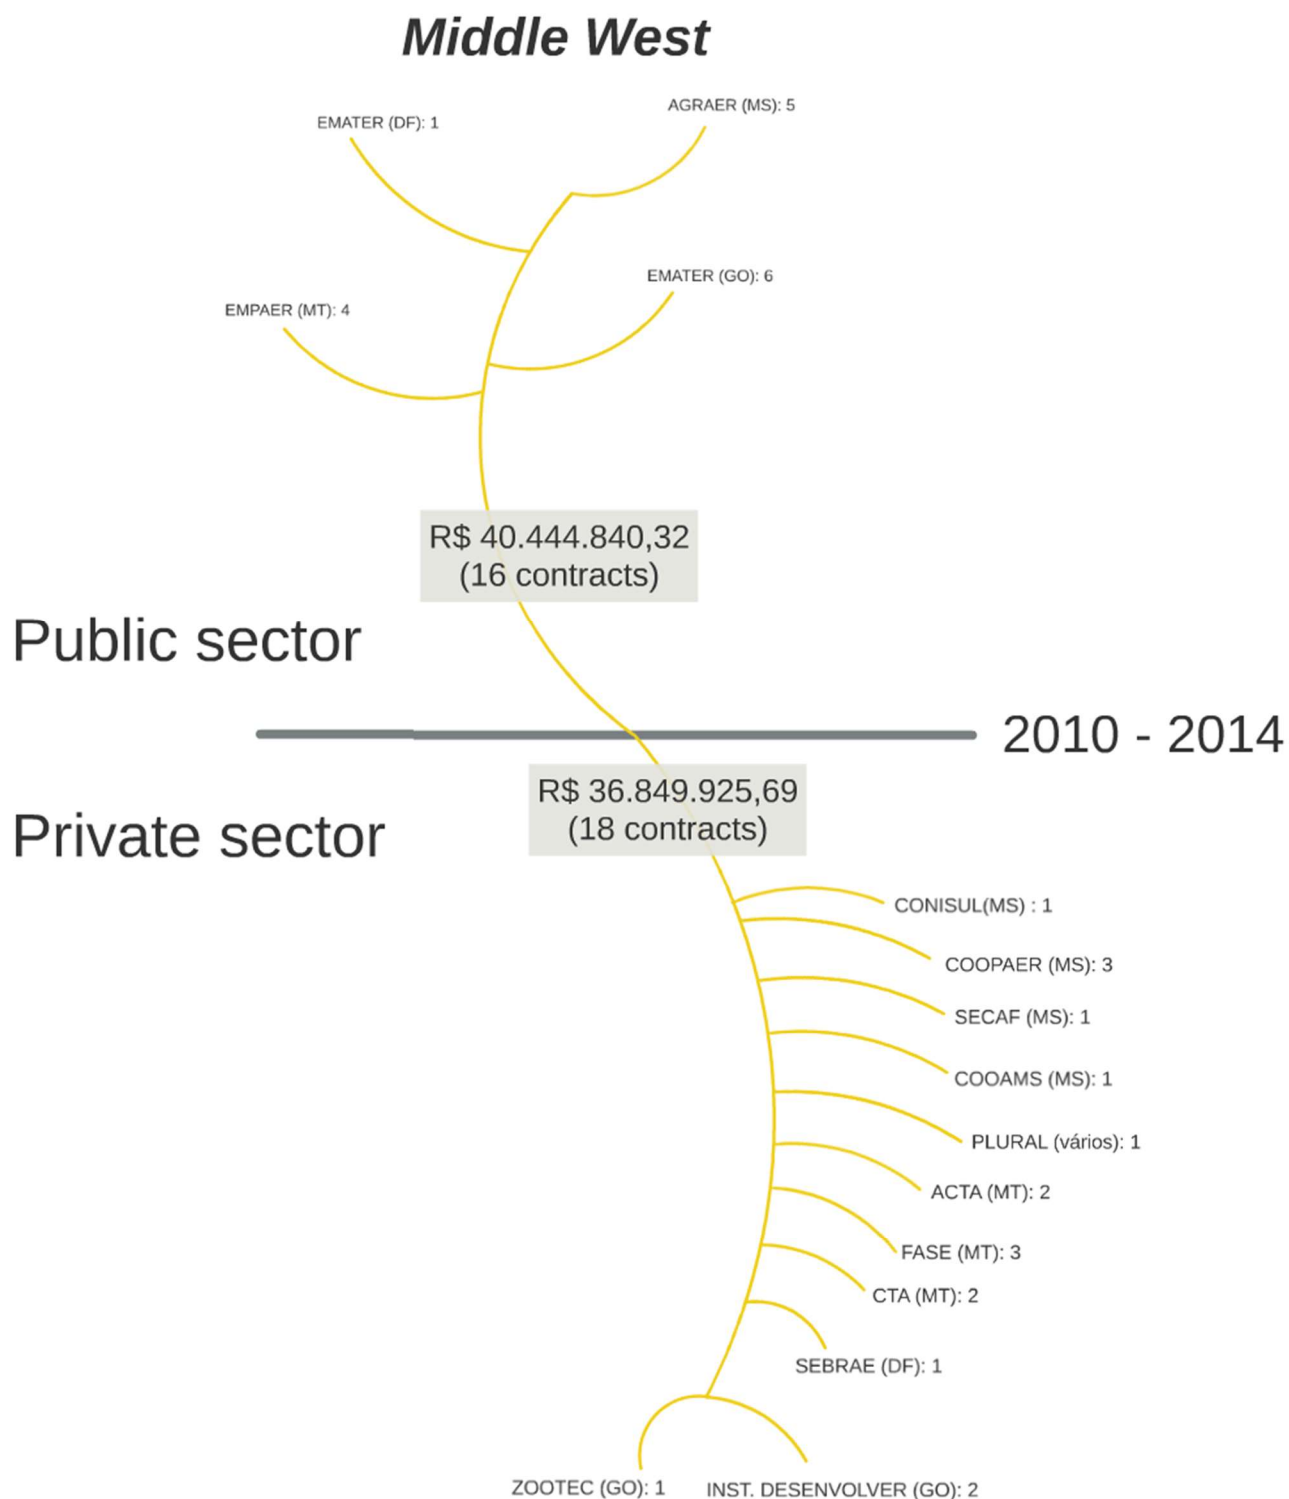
Middle West

EMATER (DF): 1

AGRAER (MS): 5

EMATER (GO): 6

EMPAER (MT): 4

R$ 40.444.840,32
(16 contracts)

Public sector

2010 - 2014

R$ 36.849.925,69
(18 contracts)

Private sector

CONISUL(MS) : 1

COOPAER (MS): 3

SECAF (MS): 1

COOAMS (MS): 1

PLURAL (vários): 1

ACTA (MT): 2

FASE (MT): 3

CTA (MT): 2

SEBRAE (DF): 1

ZOOTEC (GO): 1

INST. DESENVOLVER (GO): 2